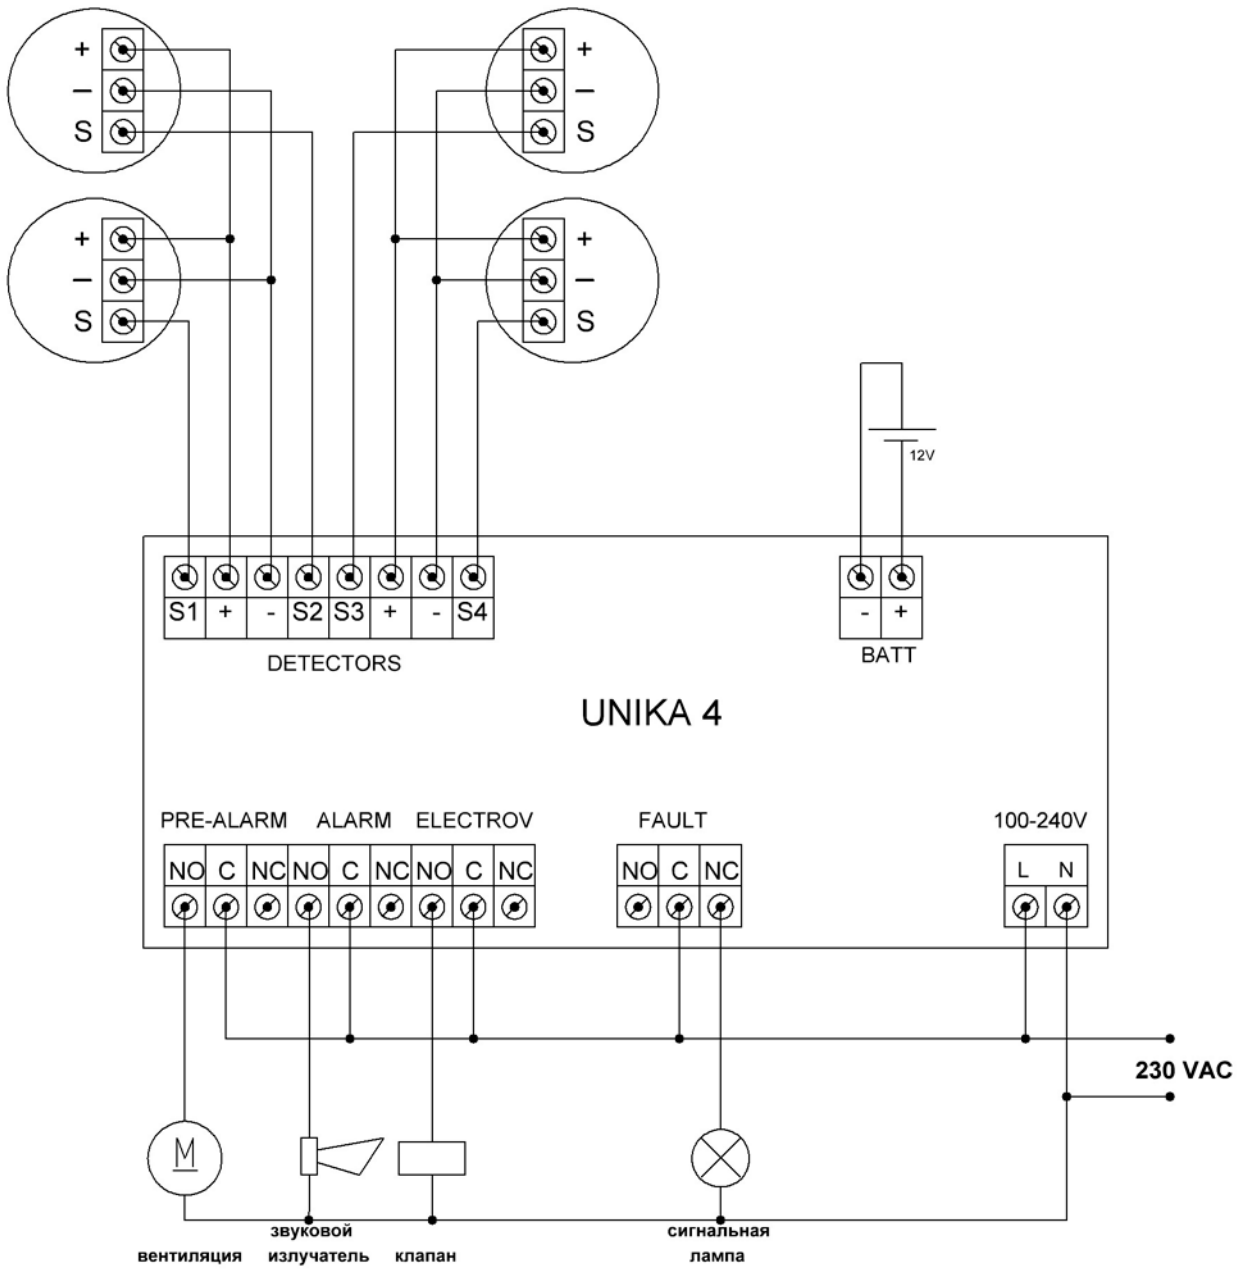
+
–
S

+
–
S

+
–
S

+
–
S

12V

S1 + - S2 S3 + - S4
DETECTORS

- +
BATT

UNIKA 4

PRE-ALARM ALARM ELECTROV
NO C NC NO C NC NO C NC

FAULT
NO C NC

100-240V
L N

230 VAC

M

вентиляция
звуковой излучатель
клапан
сигнальная лампа